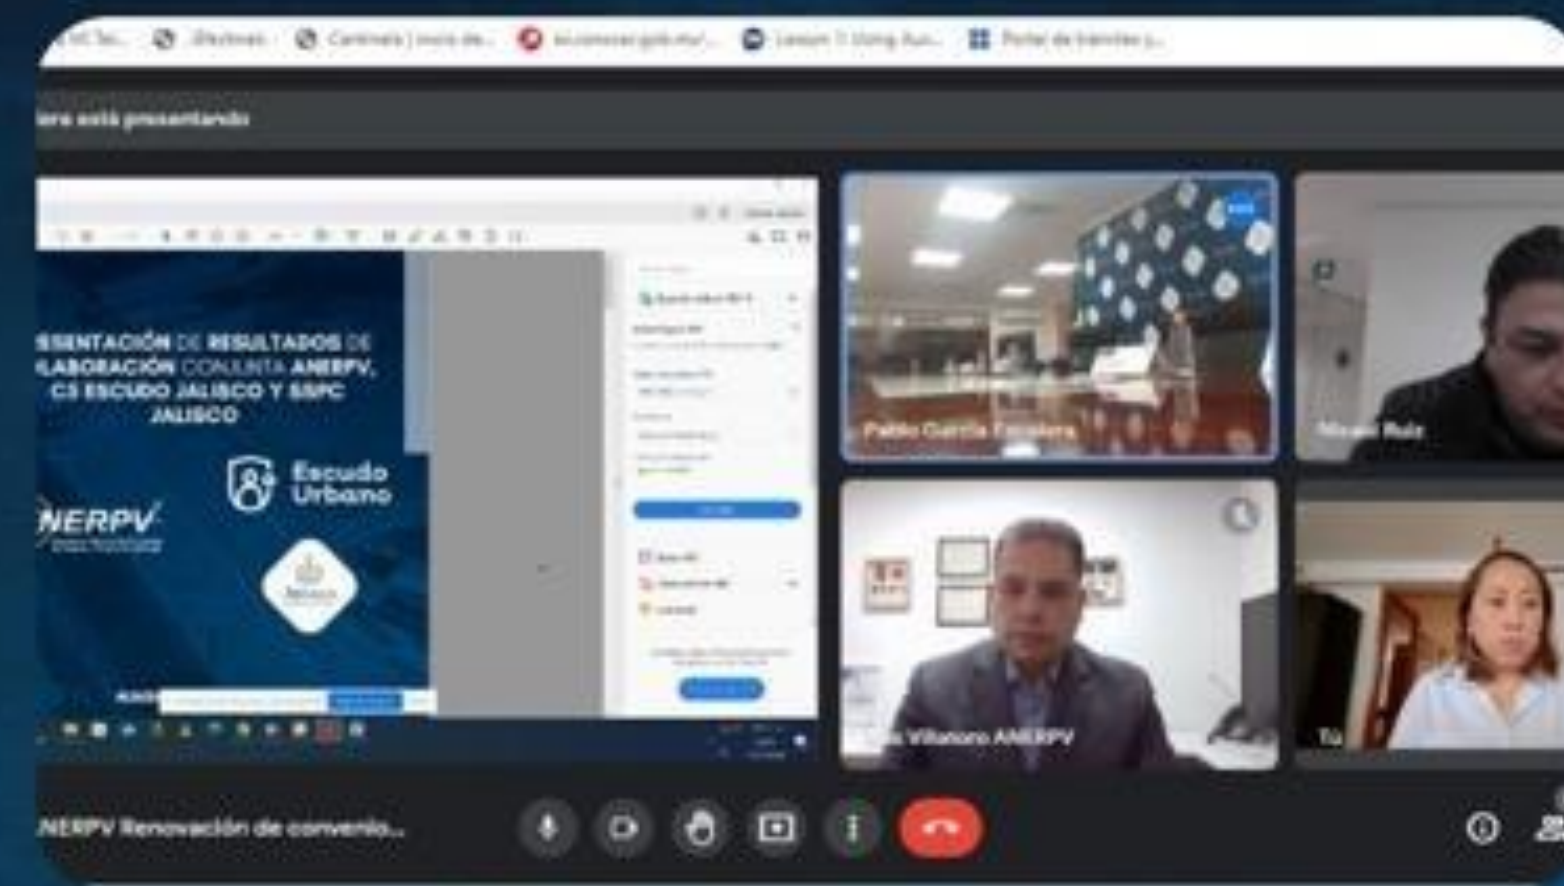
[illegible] Electivas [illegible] Cantinela | inicio de... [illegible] Lesson 1: Using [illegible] Portal de trámites y...

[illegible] está presentando

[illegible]SENTACIÓN DE RESULTADOS DE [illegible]LABORACIÓN CONJUNTA ANERPV, C5 ESCUDO JALISCO Y SSPC JALISCO

Escudo Urbano

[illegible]NERPV

Jalisco

Pablo García Escalera

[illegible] Ruiz

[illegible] Villanueva ANERPV

Tú

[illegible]NERPV Renovación de convenio...